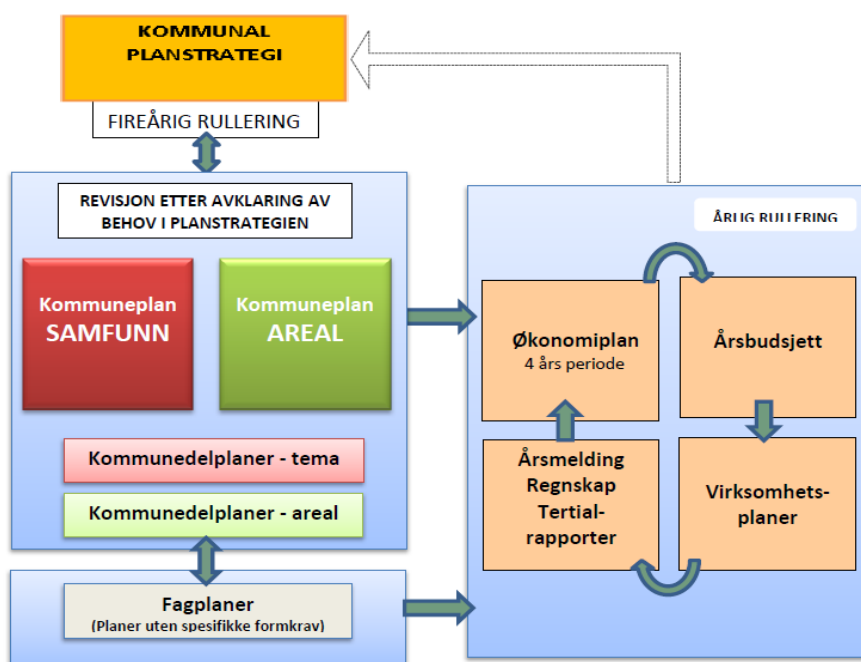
KOMMUNAL PLANSTRATEGI

FIREÅRIG RULLERING

REVISJON ETTER AVKLARING AV BEHOV I PLANSTRATEGIEN

Kommuneplan SAMFUNN

Kommuneplan AREAL

Kommunedelplaner - tema

Kommunedelplaner - areal

Fagplaner
(Planer uten spesifikke formkrav)

ÅRLIG RULLERING

Økonomiplan
4 års periode

Årsbudsjett

Årsmelding Regnskap Tertialrapporter

Virksomhetsplaner